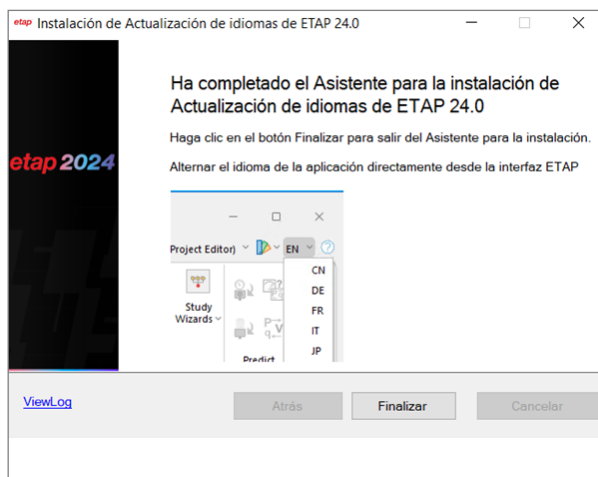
etap Instalación de Actualización de idiomas de ETAP 24.0

etap 2024

Ha completado el Asistente para la instalación de Actualización de idiomas de ETAP 24.0

Haga clic en el botón Finalizar para salir del Asistente para la instalación.

Alternar el idioma de la aplicación directamente desde la interfaz ETAP

Project Editor) EN

Study Wizards

CN
DE
FR
IT
JP

Predict

ViewLog

Atrás

Finalizar

Cancelar